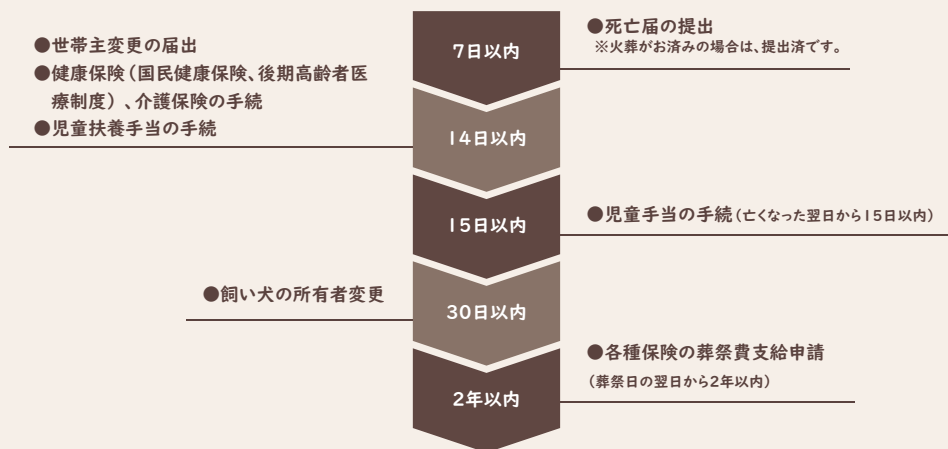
●死亡届の提出
※火葬がお済みの場合は、提出済です。

7日以内

●世帯主変更の届出
●健康保険（国民健康保険、後期高齢者医療制度）、介護保険の手続
●児童扶養手当の手続

14日以内

15日以内

●児童手当の手続（亡くなった翌日から15日以内）

●飼い犬の所有者変更

30日以内

●各種保険の葬祭費支給申請
（葬祭日の翌日から2年以内）

2年以内